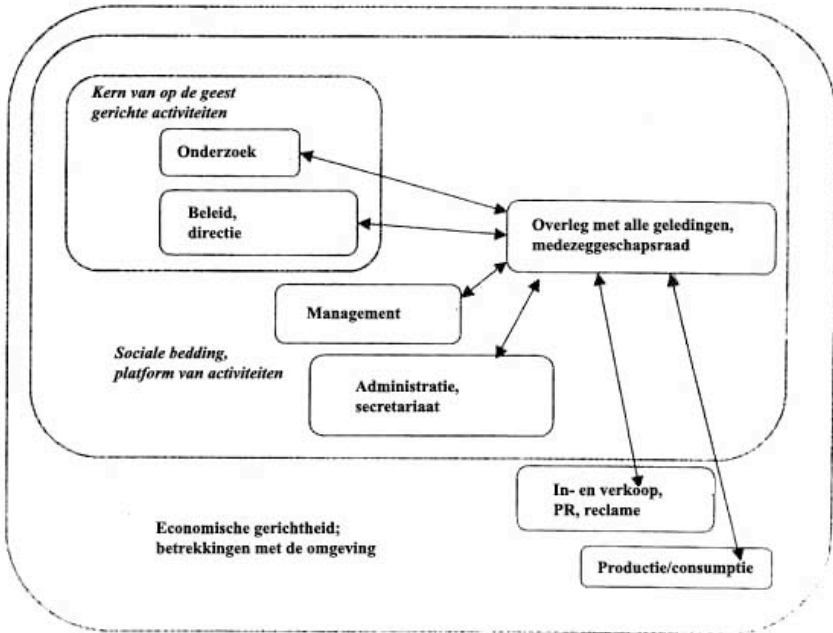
Kern van op de geest gerichte activiteiten

Onderzoek

Beleid, directie

Overleg met alle geledingen, medezeggeschapsraad

Management

Sociale bedding, platform van activiteiten

Administratie, secretariaat

In- en verkoop, PR, reclame

Economische gerichtheid; betrekkingen met de omgeving

Productie/consumptie